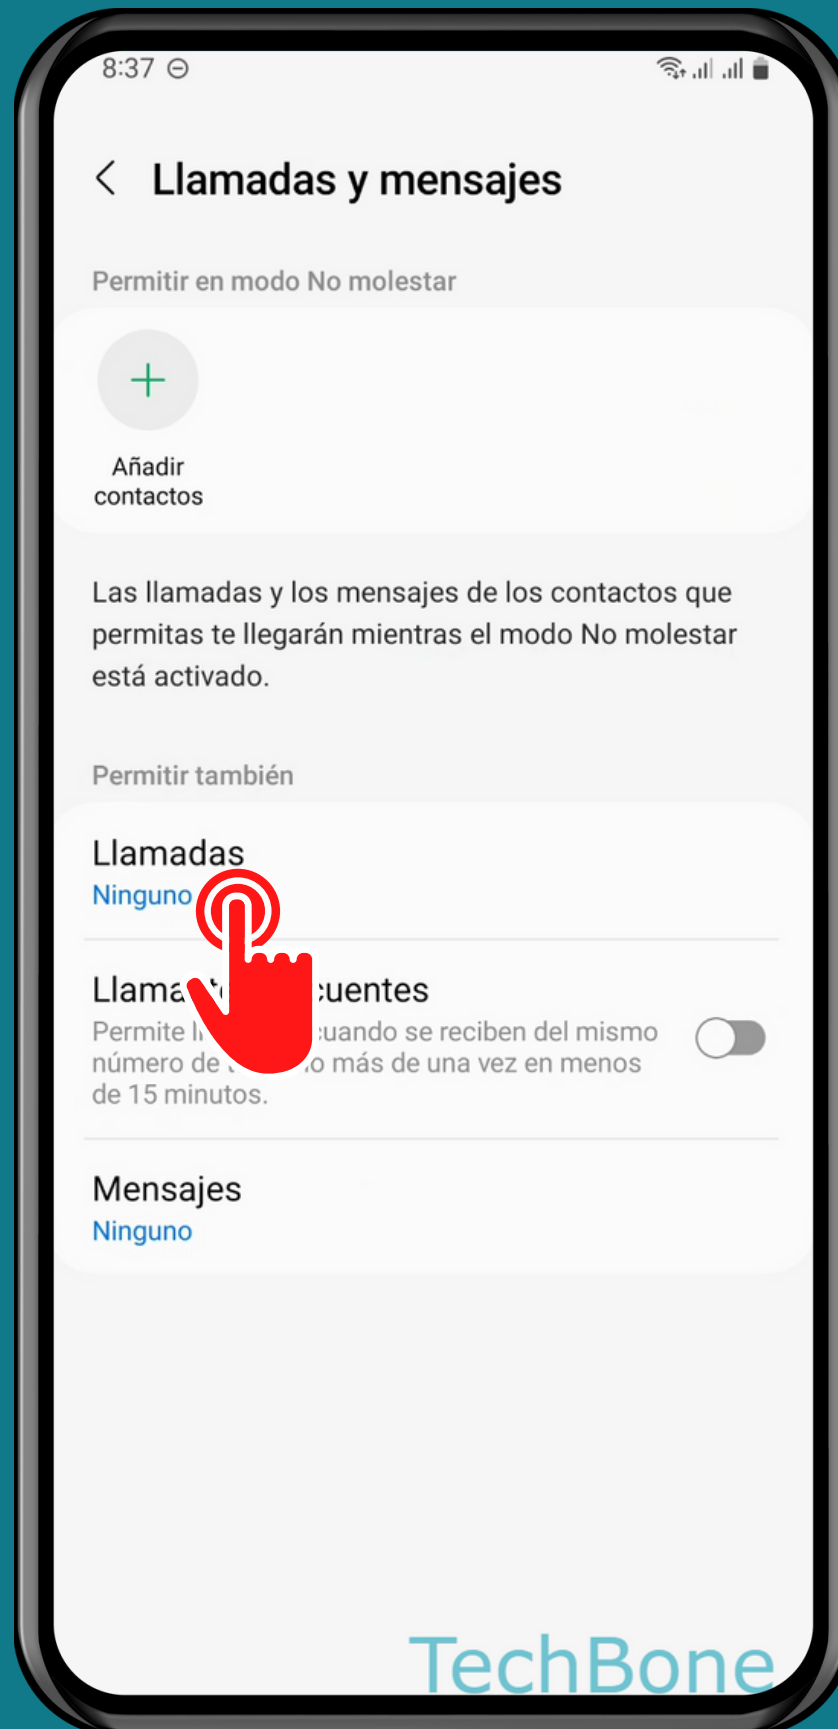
8:37

Llamadas y mensajes

Permitir en modo No molestar

+

Añadir contactos

Las llamadas y los mensajes de los contactos que permitas te llegarán mientras el modo No molestar está activado.

Permitir también

Llamadas
Ninguno

Llama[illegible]cuentes
Permite l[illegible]cuando se reciben del mismo número de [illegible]o más de una vez en menos de 15 minutos.

Mensajes
Ninguno

TechBone